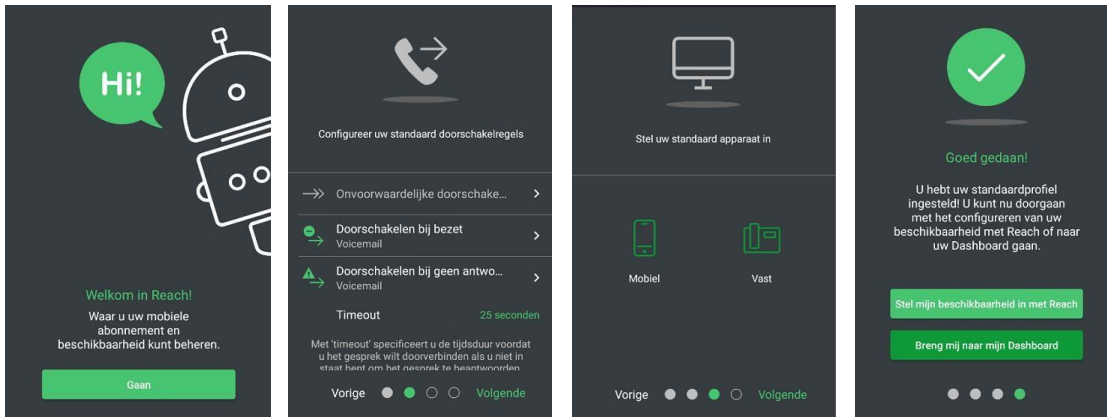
Hi!

Welkom in Reach!

Waar u uw mobiele abonnement en beschikbaarheid kunt beheren.

Gaan

Configureer uw standaard doorschakelregels

Onvoorwaardelijke doorschake...

Doorschakelen bij bezet
Voicemail

Doorschakelen bij geen antwo...
Voicemail

Timeout 25 seconden

Met 'timeout' specificeert u de tijdsduur voordat u het gesprek wilt doorverbinden als u niet in staat bent om het gesprek te beantwoorden

Vorige Volgende

Stel uw standaard apparaat in

Mobiel

Vast

Vorige Volgende

Goed gedaan!

U hebt uw standaardprofiel ingesteld! U kunt nu doorgaan met het configureren van uw beschikbaarheid met Reach of naar uw Dashboard gaan.

Stel mijn beschikbaarheid in met Reach

Breng mij naar mijn Dashboard